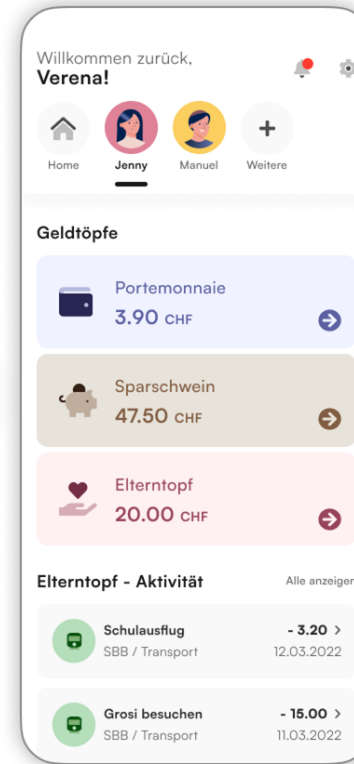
Willkommen zurück,
Verena!

Home
Jenny
Manuel
Weitere

Geldtöpfe

Portemonnaie
3.90 CHF

Sparschwein
47.50 CHF

Elterntopf
20.00 CHF

Elterntopf - Aktivität
Alle anzeigen

Schulausflug
SBB / Transport
- 3.20 >
12.03.2022

Grosi besuchen
SBB / Transport
- 15.00 >
11.03.2022